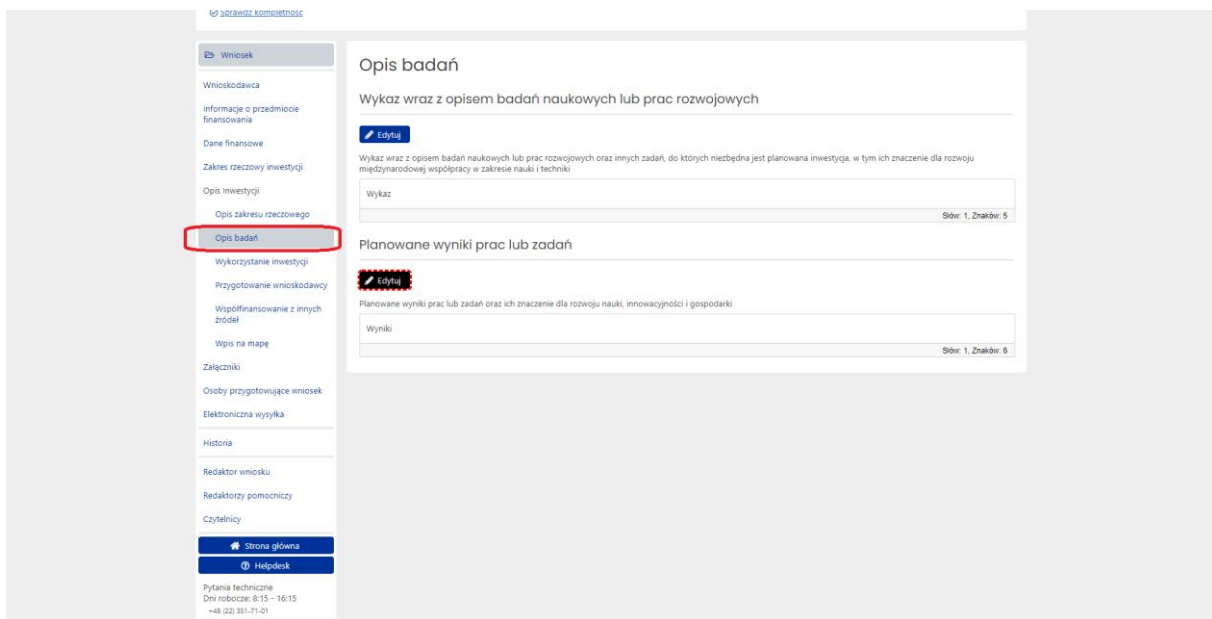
Sprawdź kompletność

Wniosek

Wnioskodawca

Informacje o przedmiocie finansowania

Dane finansowe

Zakres rzeczowy inwestycji

Opis inwestycji

Opis zakresu rzeczowego

Opis badań

Wykorzystanie inwestycji

Przygotowanie wnioskodawcy

Współfinansowanie z innych źródeł

Wpis na mapę

Załączniki

Osoby przygotowujące wniosek

Elektroniczna wysyłka

Historia

Redaktor wniosku

Redaktorzy pomocniczy

Czytelnicy

Strona główna

Helpdesk

Pytania techniczne
Dni robocze: 8:15 - 16:15
+48 (22) 351-71-01

Opis badań

Wykaz wraz z opisem badań naukowych lub prac rozwojowych

Edytuj

Wykaz wraz z opisem badań naukowych lub prac rozwojowych oraz innych zadań, do których niezbędna jest planowana inwestycja, w tym ich znaczenie dla rozwoju międzynarodowej współpracy w zakresie nauki i techniki

Wykaz

Słów: 1, Znaków: 5

Planowane wyniki prac lub zadań

Edytuj

Planowane wyniki prac lub zadań oraz ich znaczenie dla rozwoju nauki, innowacyjności i gospodarki

Wyniki

Słów: 1, Znaków: 6